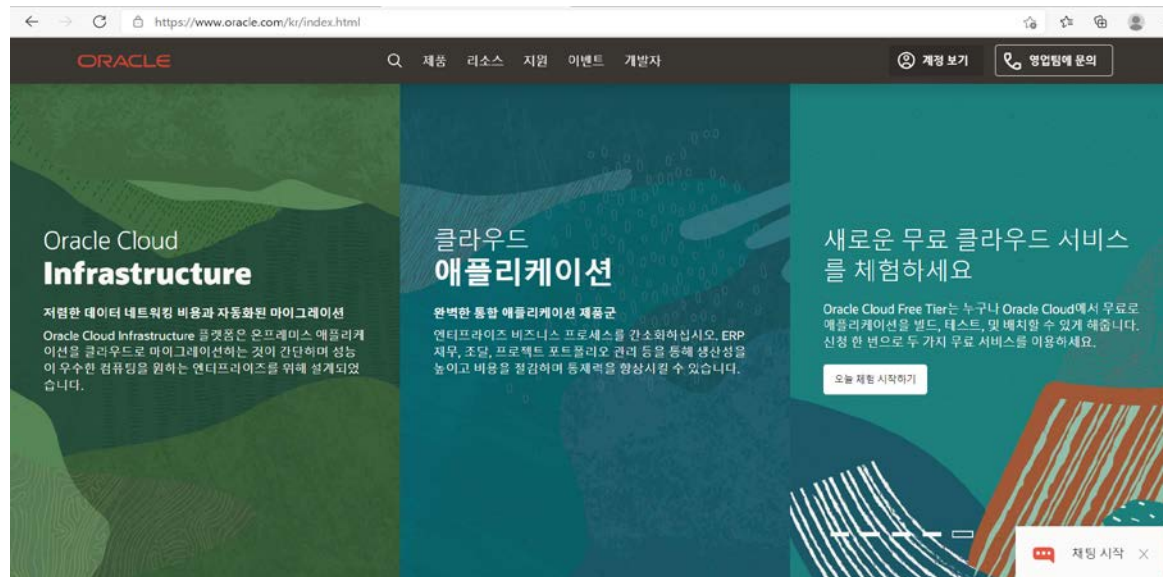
https://www.oracle.com/kr/index.html

ORACLE

제품 리소스 지원 이벤트 개발자

계정 보기

영업팀에 문의

Oracle Cloud
Infrastructure

저렴한 데이터 네트워킹 비용과 자동화된 마이그레이션

Oracle Cloud Infrastructure 플랫폼은 온프레미스 애플리케이션을 클라우드로 마이그레이션하는 것이 간단하며 성능이 우수한 컴퓨팅을 원하는 엔터프라이즈를 위해 설계되었습니다.

클라우드
애플리케이션

완벽한 통합 애플리케이션 제품군

엔터프라이즈 비즈니스 프로세스를 간소화하십시오. ERP 재무, 조달, 프로젝트 포트폴리오 관리 등을 통해 생산성을 높이고 비용을 절감하며 통제력을 향상시킬 수 있습니다.

새로운 무료 클라우드 서비스를 체험하세요

Oracle Cloud Free Tier는 누구나 Oracle Cloud에서 무료로 애플리케이션을 빌드, 테스트, 및 배치할 수 있게 해줍니다. 신청 한 번으로 두 가지 무료 서비스를 이용하세요.

오늘 체험 시작하기

채팅 시작